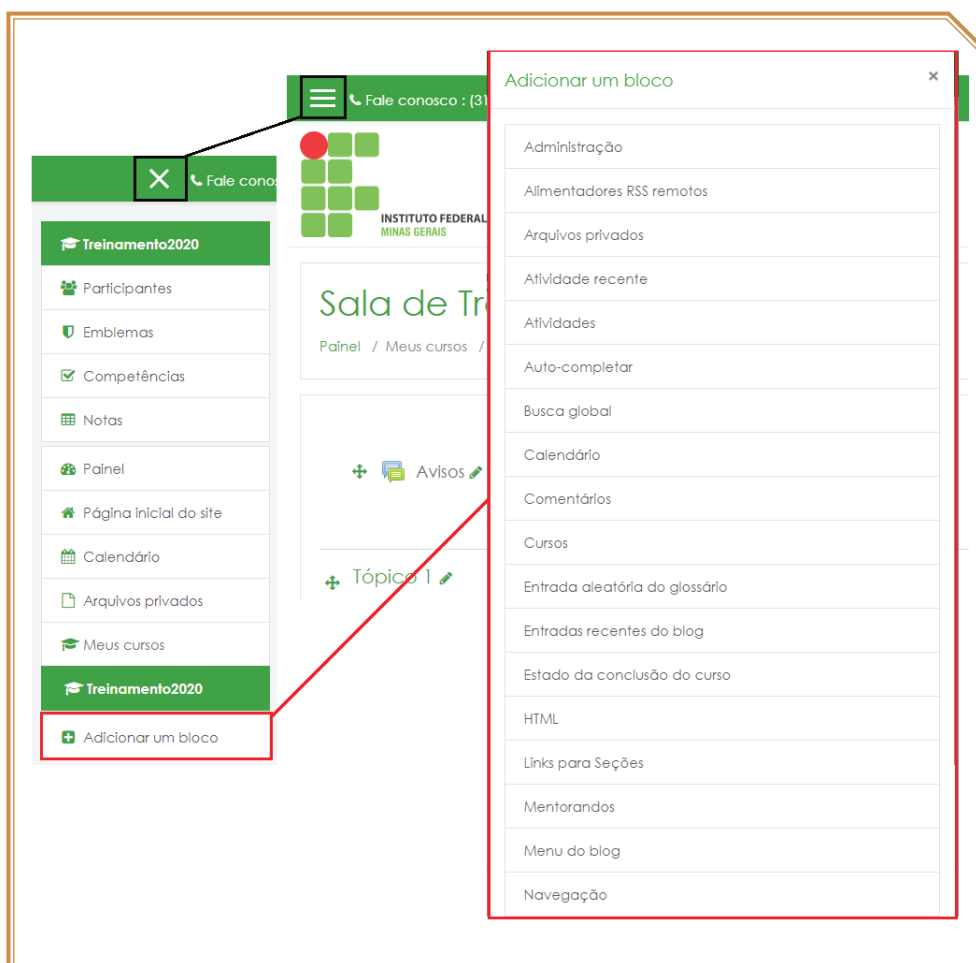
Fale conosco : (31

Fale conos

Treinamento2020

Participantes

Emblemas

Competências

Notas

Painel

Página inicial do site

Calendário

Arquivos privados

Meus cursos

Treinamento2020

Adicionar um bloco

INSTITUTO FEDERAL
MINAS GERAIS

Sala de Tr

Painel / Meus cursos /

Avisos

Tópico 1

Adicionar um bloco ×

Administração

Alimentadores RSS remotos

Arquivos privados

Atividade recente

Atividades

Auto-completar

Busca global

Calendário

Comentários

Cursos

Entrada aleatória do glossário

Entradas recentes do blog

Estado da conclusão do curso

HTML

Links para Seções

Mentorandos

Menu do blog

Navegação